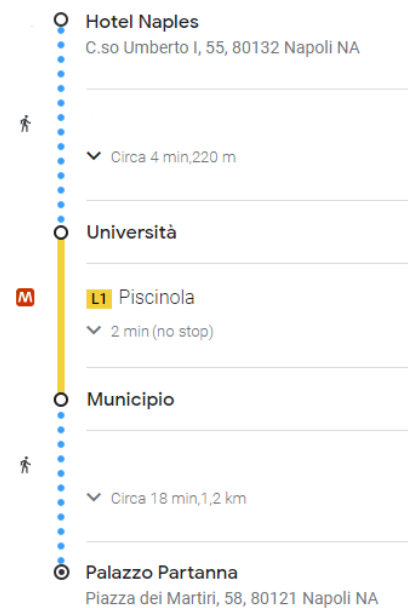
Hotel Naples
C.so Umberto I, 55, 80132 Napoli NA

Circa 4 min,220 m

Università

M

L1 Piscinola

2 min (no stop)

Municipio

Circa 18 min,1,2 km

Palazzo Partanna
Piazza dei Martiri, 58, 80121 Napoli NA